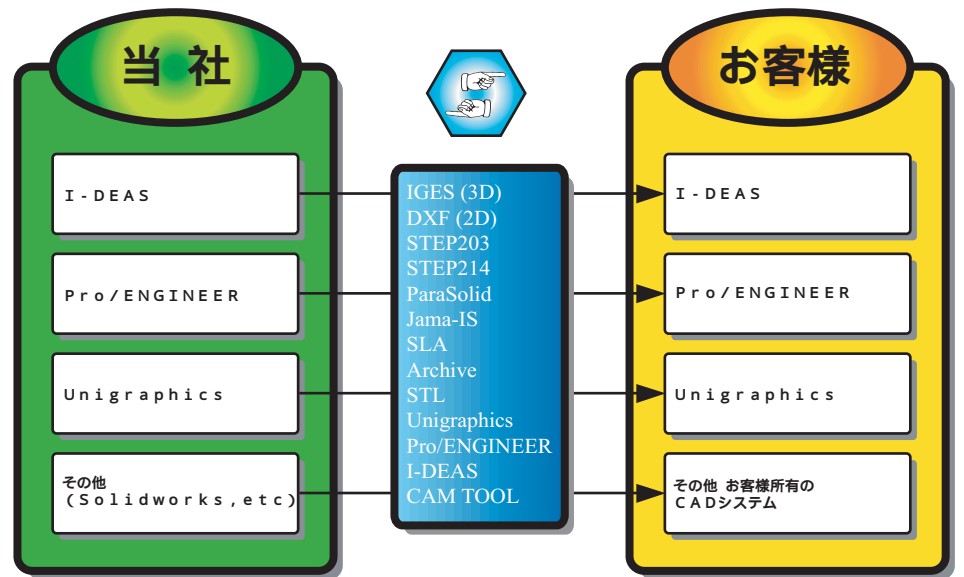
当 社

I-DEAS

Pro/ENGINEER

Unigraphics

その他
(Solidworks,etc)

IGES (3D)
DXF (2D)
STEP203
STEP214
ParaSolid
Jama-IS
SLA
Archive
STL
Unigraphics
Pro/ENGINEER
I-DEAS
CAM TOOL

お客様

I-DEAS

Pro/ENGINEER

Unigraphics

その他 お客様所有の
CADシステム